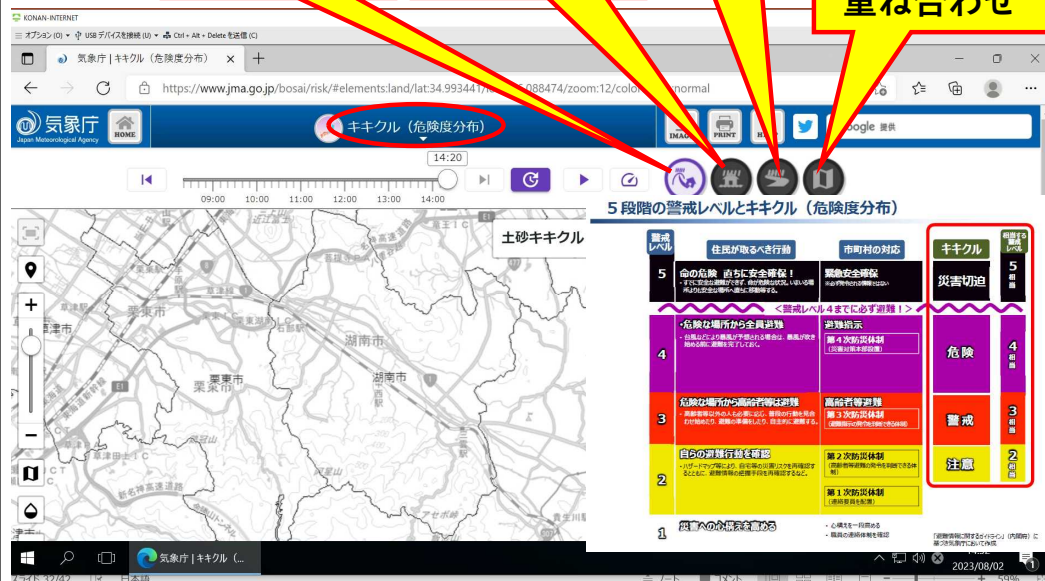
重ね合わせ

KONAN-INTERNET
オプション (O) USB デバイスを接続 (U) Ctrl + Alt + Delete を送信 (C)

気象庁 | キキクル（危険度分布）
https://www.jma.go.jp/bosai/risk/#elements:land/lat:34.993441/lon:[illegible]088474/zoom:12/colo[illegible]normal

気象庁
Japan Meteorological Agency
HOME
キキクル（危険度分布）
IMAG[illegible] PRINT H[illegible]
Google 提供

14:20
09:00 10:00 11:00 12:00 13:00 14:00

土砂キキクル

栗東市
湖南市
草津市
栗東市
湖南市

５段階の警戒レベルとキキクル（危険度分布）

| 警戒レベル | 住民が取るべき行動 | 市町村の対応 | キキクル | 相当する警戒レベル |
|---|---|---|---|---|
| 5 | 命の危険 直ちに安全確保！ | 緊急安全確保 | 災害切迫 | 5相当 |
| | ＜警戒レベル４までに必ず避難！＞ | | | |
| 4 | 危険な場所から全員避難 | 避難指示 第４次防災体制 | 危険 | 4相当 |
| 3 | 危険な場所から高齢者等は避難 | 高齢者等避難 第３次防災体制 | 警戒 | 3相当 |
| 2 | 自らの避難行動を確認 | 第２次防災体制 第１次防災体制 | 注意 | 2相当 |
| 1 | 災害への心構えを高める | ・心構えを一段高める ・職員の連絡体制を確認 | | |

気象庁 | キキクル（...
2023/08/02